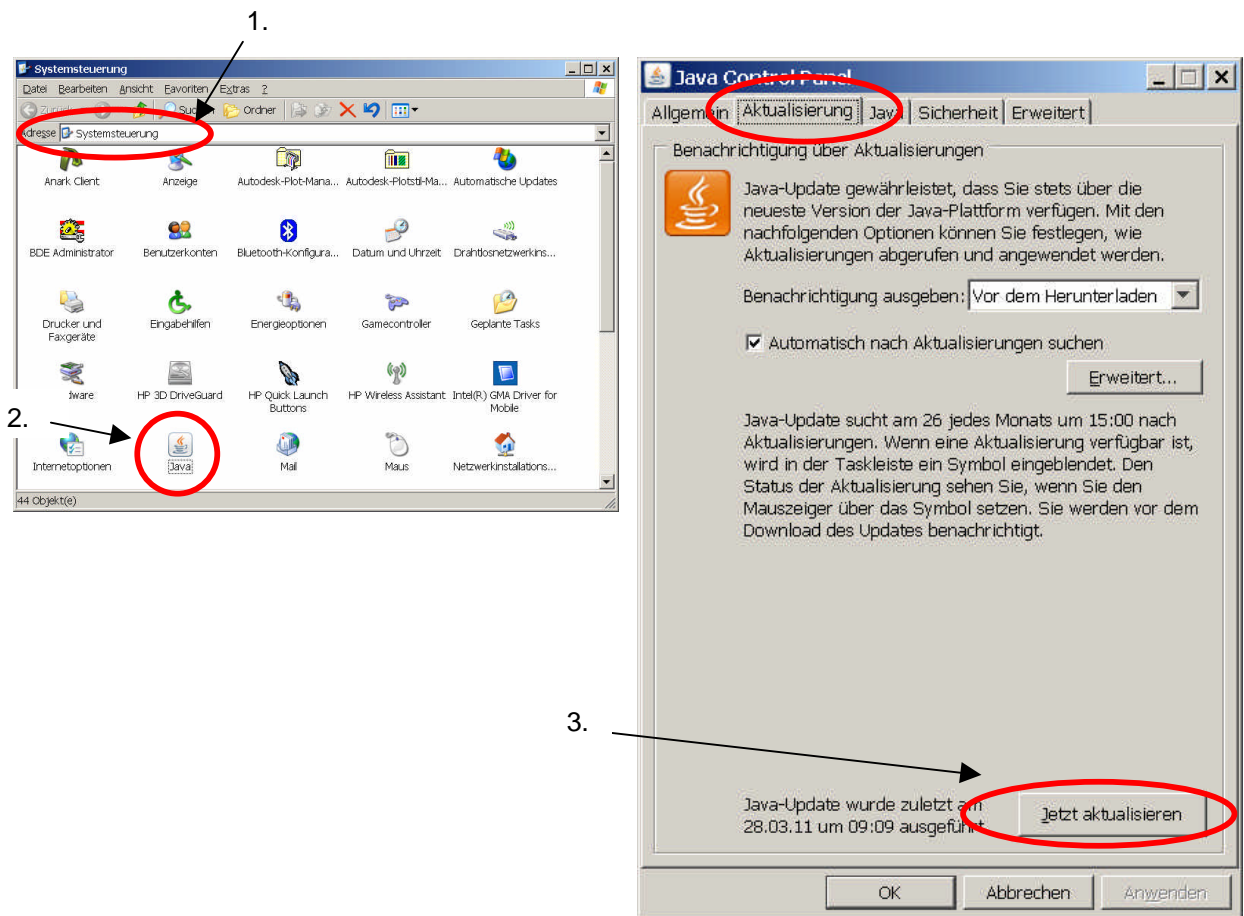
1.

Systemsteuerung

Datei Bearbeiten Ansicht Favoriten Extras ?

Zurück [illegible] Suchen Ordner

Adresse Systemsteuerung

Anark Client
Anzeige
Autodesk-Plot-Mana...
Autodesk-Plotstil-Ma...
Automatische Updates
BDE Administrator
Benutzerkonten
Bluetooth-Konfigura...
Datum und Uhrzeit
Drahtlosnetzwerkins...
Drucker und Faxgeräte
Eingabehilfen
Energieoptionen
Gamecontroller
Geplante Tasks
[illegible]ware
HP 3D DriveGuard
HP Quick Launch Buttons
HP Wireless Assistant
Intel(R) GMA Driver for Mobile
Internetoptionen
Java
Mail
Maus
Netzwerkinstallations...

44 Objekt(e)

2.

Java Control Panel

Allgemein Aktualisierung Java Sicherheit Erweitert

Benachrichtigung über Aktualisierungen

Java-Update gewährleistet, dass Sie stets über die neueste Version der Java-Plattform verfügen. Mit den nachfolgenden Optionen können Sie festlegen, wie Aktualisierungen abgerufen und angewendet werden.

Benachrichtigung ausgeben: Vor dem Herunterladen

Automatisch nach Aktualisierungen suchen

Erweitert...

Java-Update sucht am 26 jedes Monats um 15:00 nach Aktualisierungen. Wenn eine Aktualisierung verfügbar ist, wird in der Taskleiste ein Symbol eingeblendet. Den Status der Aktualisierung sehen Sie, wenn Sie den Mauszeiger über das Symbol setzen. Sie werden vor dem Download des Updates benachrichtigt.

3.

Java-Update wurde zuletzt am 28.03.11 um 09:09 ausgeführt.

Jetzt aktualisieren

OK Abbrechen Anwenden